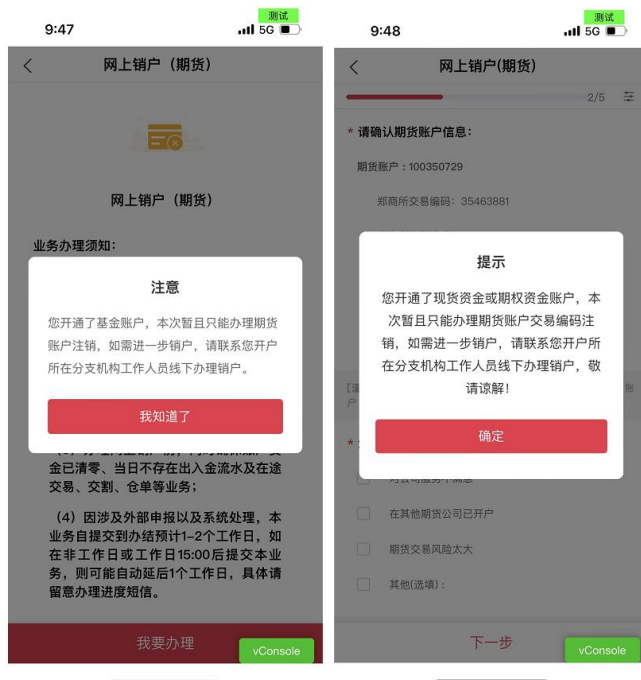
9:47
测试
5G

网上销户（期货）

网上销户（期货）

业务办理须知：

注意

您开通了基金账户，本次暂且只能办理期货账户注销，如需进一步销户，请联系您开户所在分支机构工作人员线下办理销户。

我知道了

金已清零、当日不存在出入金流水及在途交易、交割、仓单等业务；

（4）因涉及外部申报以及系统处理，本业务自提交到办结预计1-2个工作日，如在非工作日或工作日15:00后提交本业务，则可能自动延后1个工作日，具体请留意办理进度短信。

我要办理

vConsole

9:48
测试
5G

网上销户(期货)

2/5

* 请确认期货账户信息：

期货账户：100350729

郑商所交易编码：35463881

提示

您开通了现货资金或期权资金账户，本次暂且只能办理期货账户交易编码注销，如需进一步销户，请联系您开户所在分支机构工作人员线下办理销户，敬请谅解！

确定

在其他期货公司已开户

期货交易风险太大

其他(选填)：

下一步

vConsole